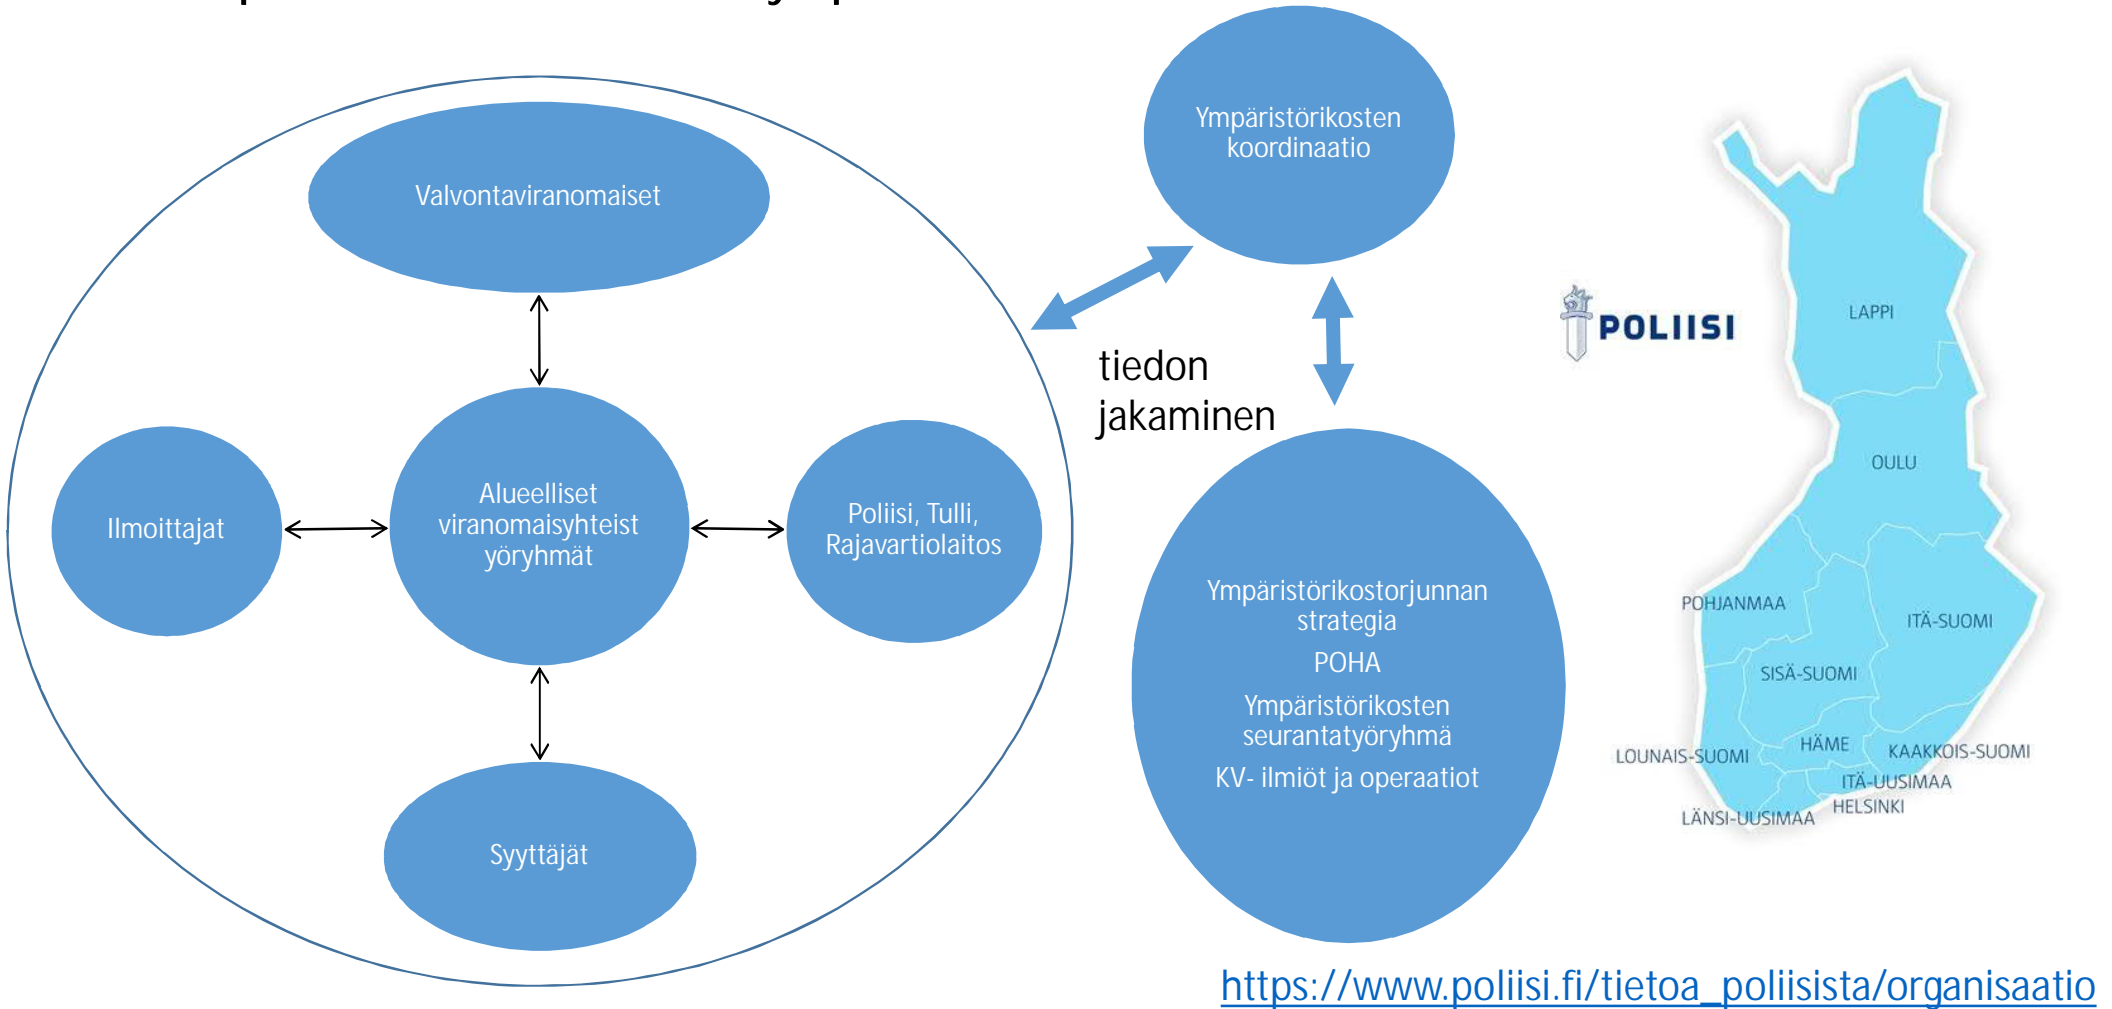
Valvontaviranomaiset

Ilmoittajat

Alueelliset viranomaisyhteistyöryhmät

Poliisi, Tulli, Rajavartiolaitos

Syyttäjät

Ympäristörikosten koordinaatio

tiedon jakaminen

Ympäristörikostorjunnan strategia

POHA

Ympäristörikosten seurantatyöryhmä

KV- ilmiöt ja operaatiot

POLIISI

LAPPI

OULU

POHJANMAA

ITÄ-SUOMI

SISÄ-SUOMI

LOUNAIS-SUOMI

HÄME

KAAKKOIS-SUOMI

ITÄ-UUSIMAA

HELSINKI

LÄNSI-UUSIMAA

https://www.poliisi.fi/tietoa_poliisista/organisaatio